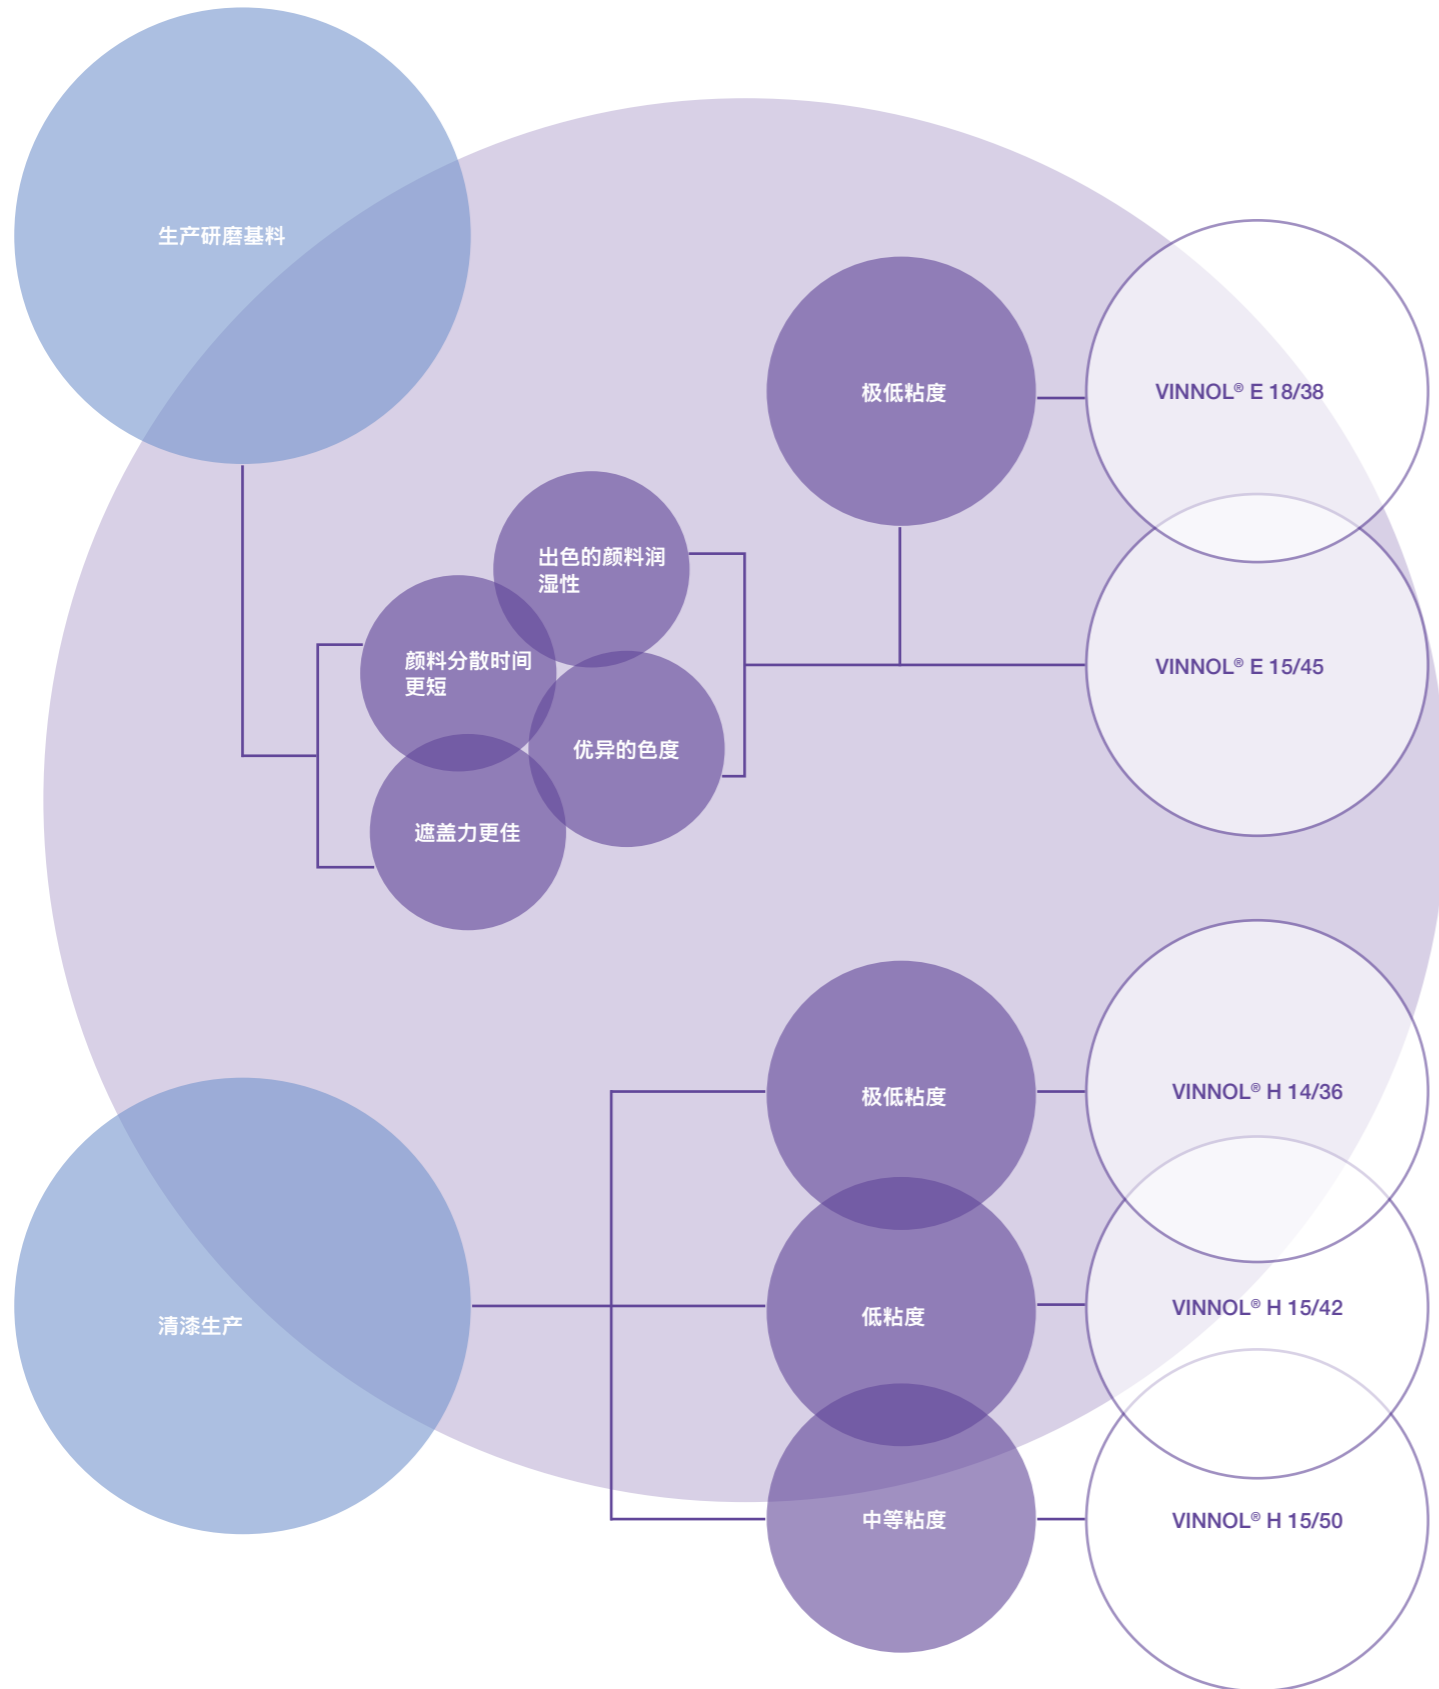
生产研磨基料

极低粘度

VINNOL® E 18/38

出色的颜料润湿性

颜料分散时间更短

优异的色度

遮盖力更佳

VINNOL® E 15/45

极低粘度

VINNOL® H 14/36

清漆生产

低粘度

VINNOL® H 15/42

中等粘度

VINNOL® H 15/50